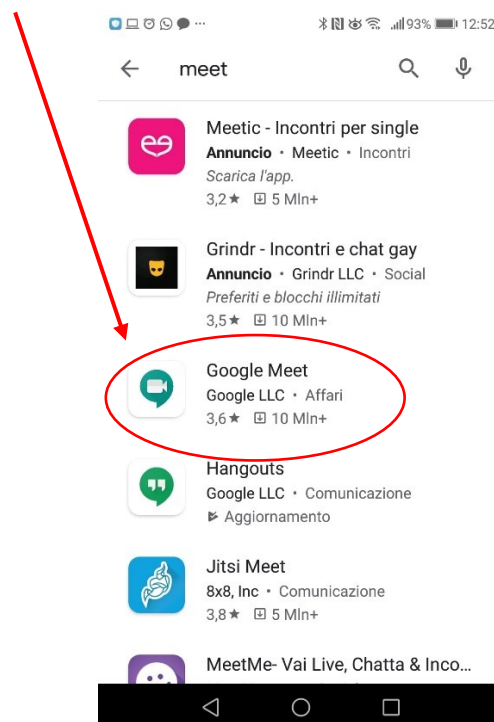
93% 12:52

meet

Meetic - Incontri per single
Annuncio • Meetic • Incontri
Scarica l'app.
3,2★ 5 Mln+

Grindr - Incontri e chat gay
Annuncio • Grindr LLC • Social
Preferiti e blocchi illimitati
3,5★ 10 Mln+

Google Meet
Google LLC • Affari
3,6★ 10 Mln+

Hangouts
Google LLC • Comunicazione
Aggiornamento

Jitsi Meet
8x8, Inc • Comunicazione
3,8★ 5 Mln+

MeetMe- Vai Live, Chatta & Inco...